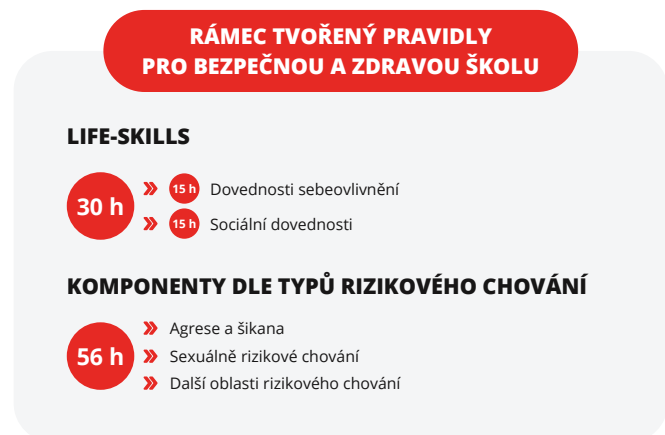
RÁMEC TVOŘENÝ PRAVIDLY PRO BEZPEČNOU A ZDRAVOU ŠKOLU

LIFE-SKILLS

30 h

15 h Dovednosti sebeovlivnění

15 h Sociální dovednosti

KOMPONENTY DLE TYPŮ RIZIKOVÉHO CHOVÁNÍ

56 h

Agrese a šikana

Sexuálně rizikové chování

Další oblasti rizikového chování